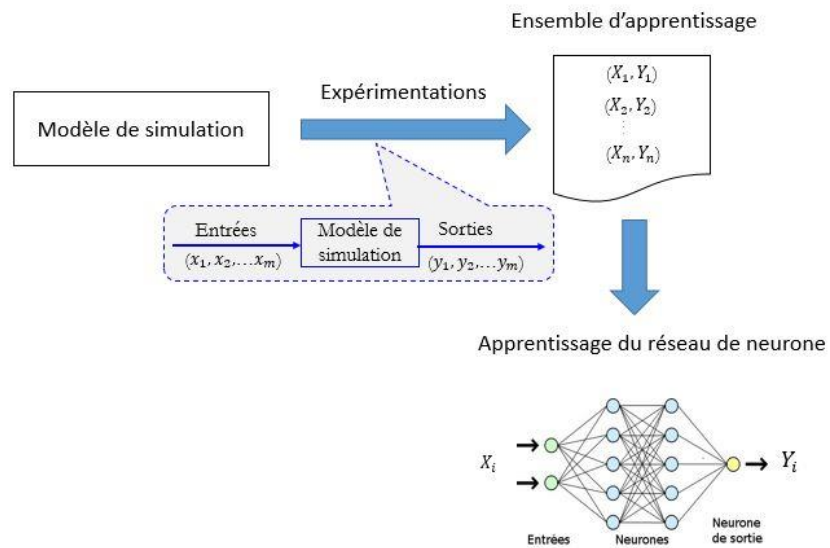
Ensemble d'apprentissage

Expérimentations

Modèle de simulation

$(X_1, Y_1)$
$(X_2, Y_2)$
$\vdots$
$(X_n, Y_n)$

Entrées
$(x_1, x_2, \ldots x_m)$

Modèle de simulation

Sorties
$(y_1, y_2, \ldots y_m)$

Apprentissage du réseau de neurone

$X_i$

$Y_i$

Entrées

Neurones

Neurone de sortie